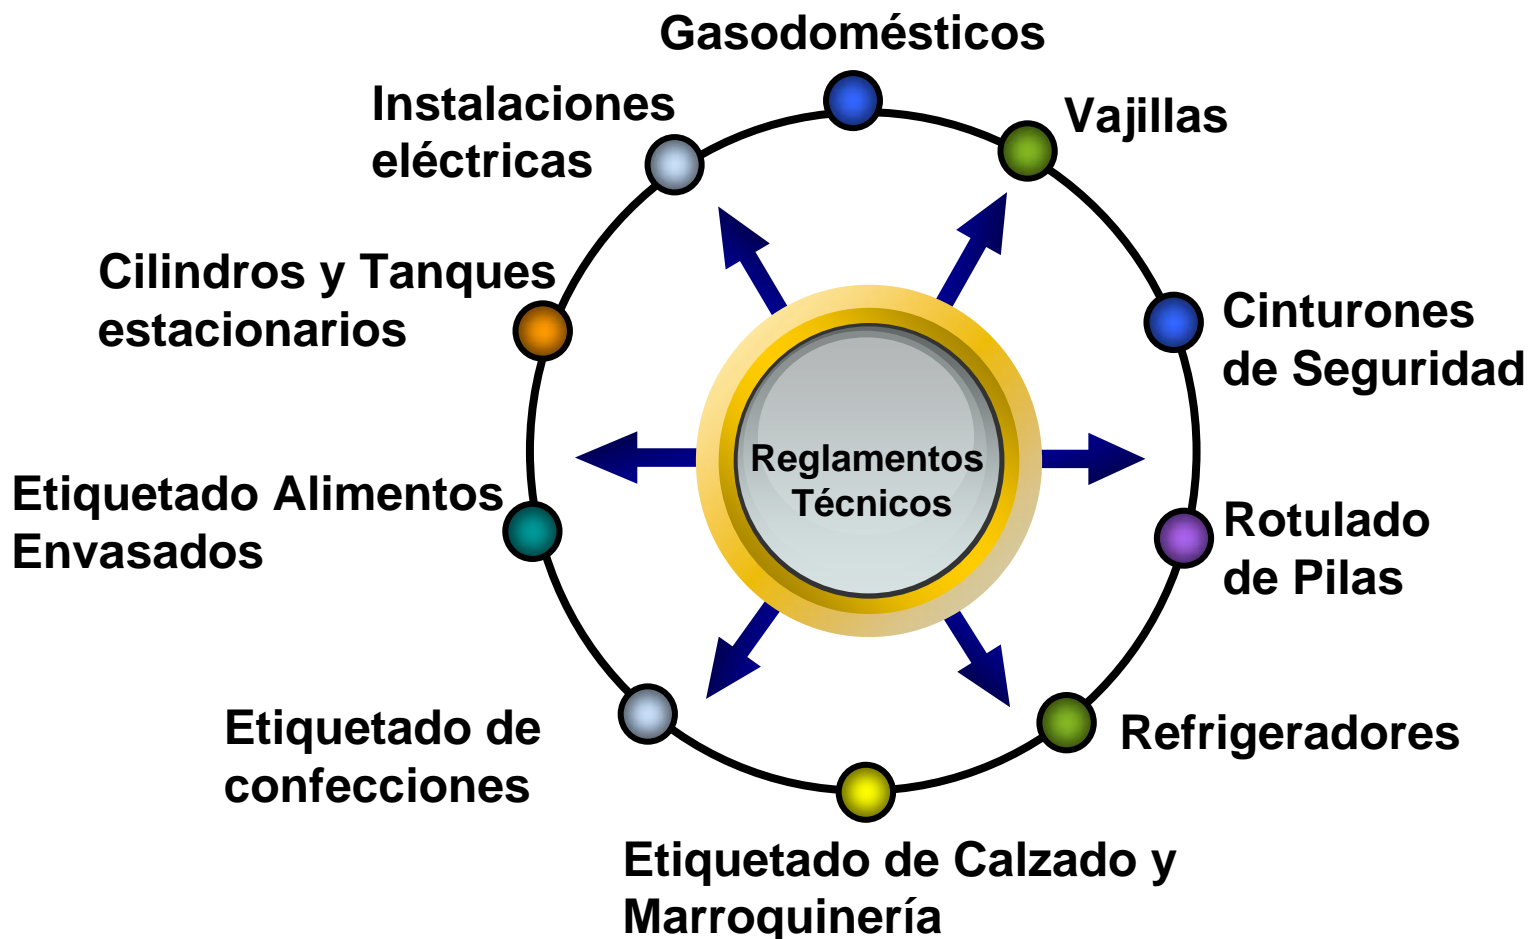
Gasodomésticos

Vajillas

Cinturones de Seguridad

Rotulado de Pilas

Refrigeradores

Etiquetado de Calzado y Marroquinería

Etiquetado de confecciones

Etiquetado Alimentos Envasados

Cilindros y Tanques estacionarios

Instalaciones eléctricas

Reglamentos Técnicos